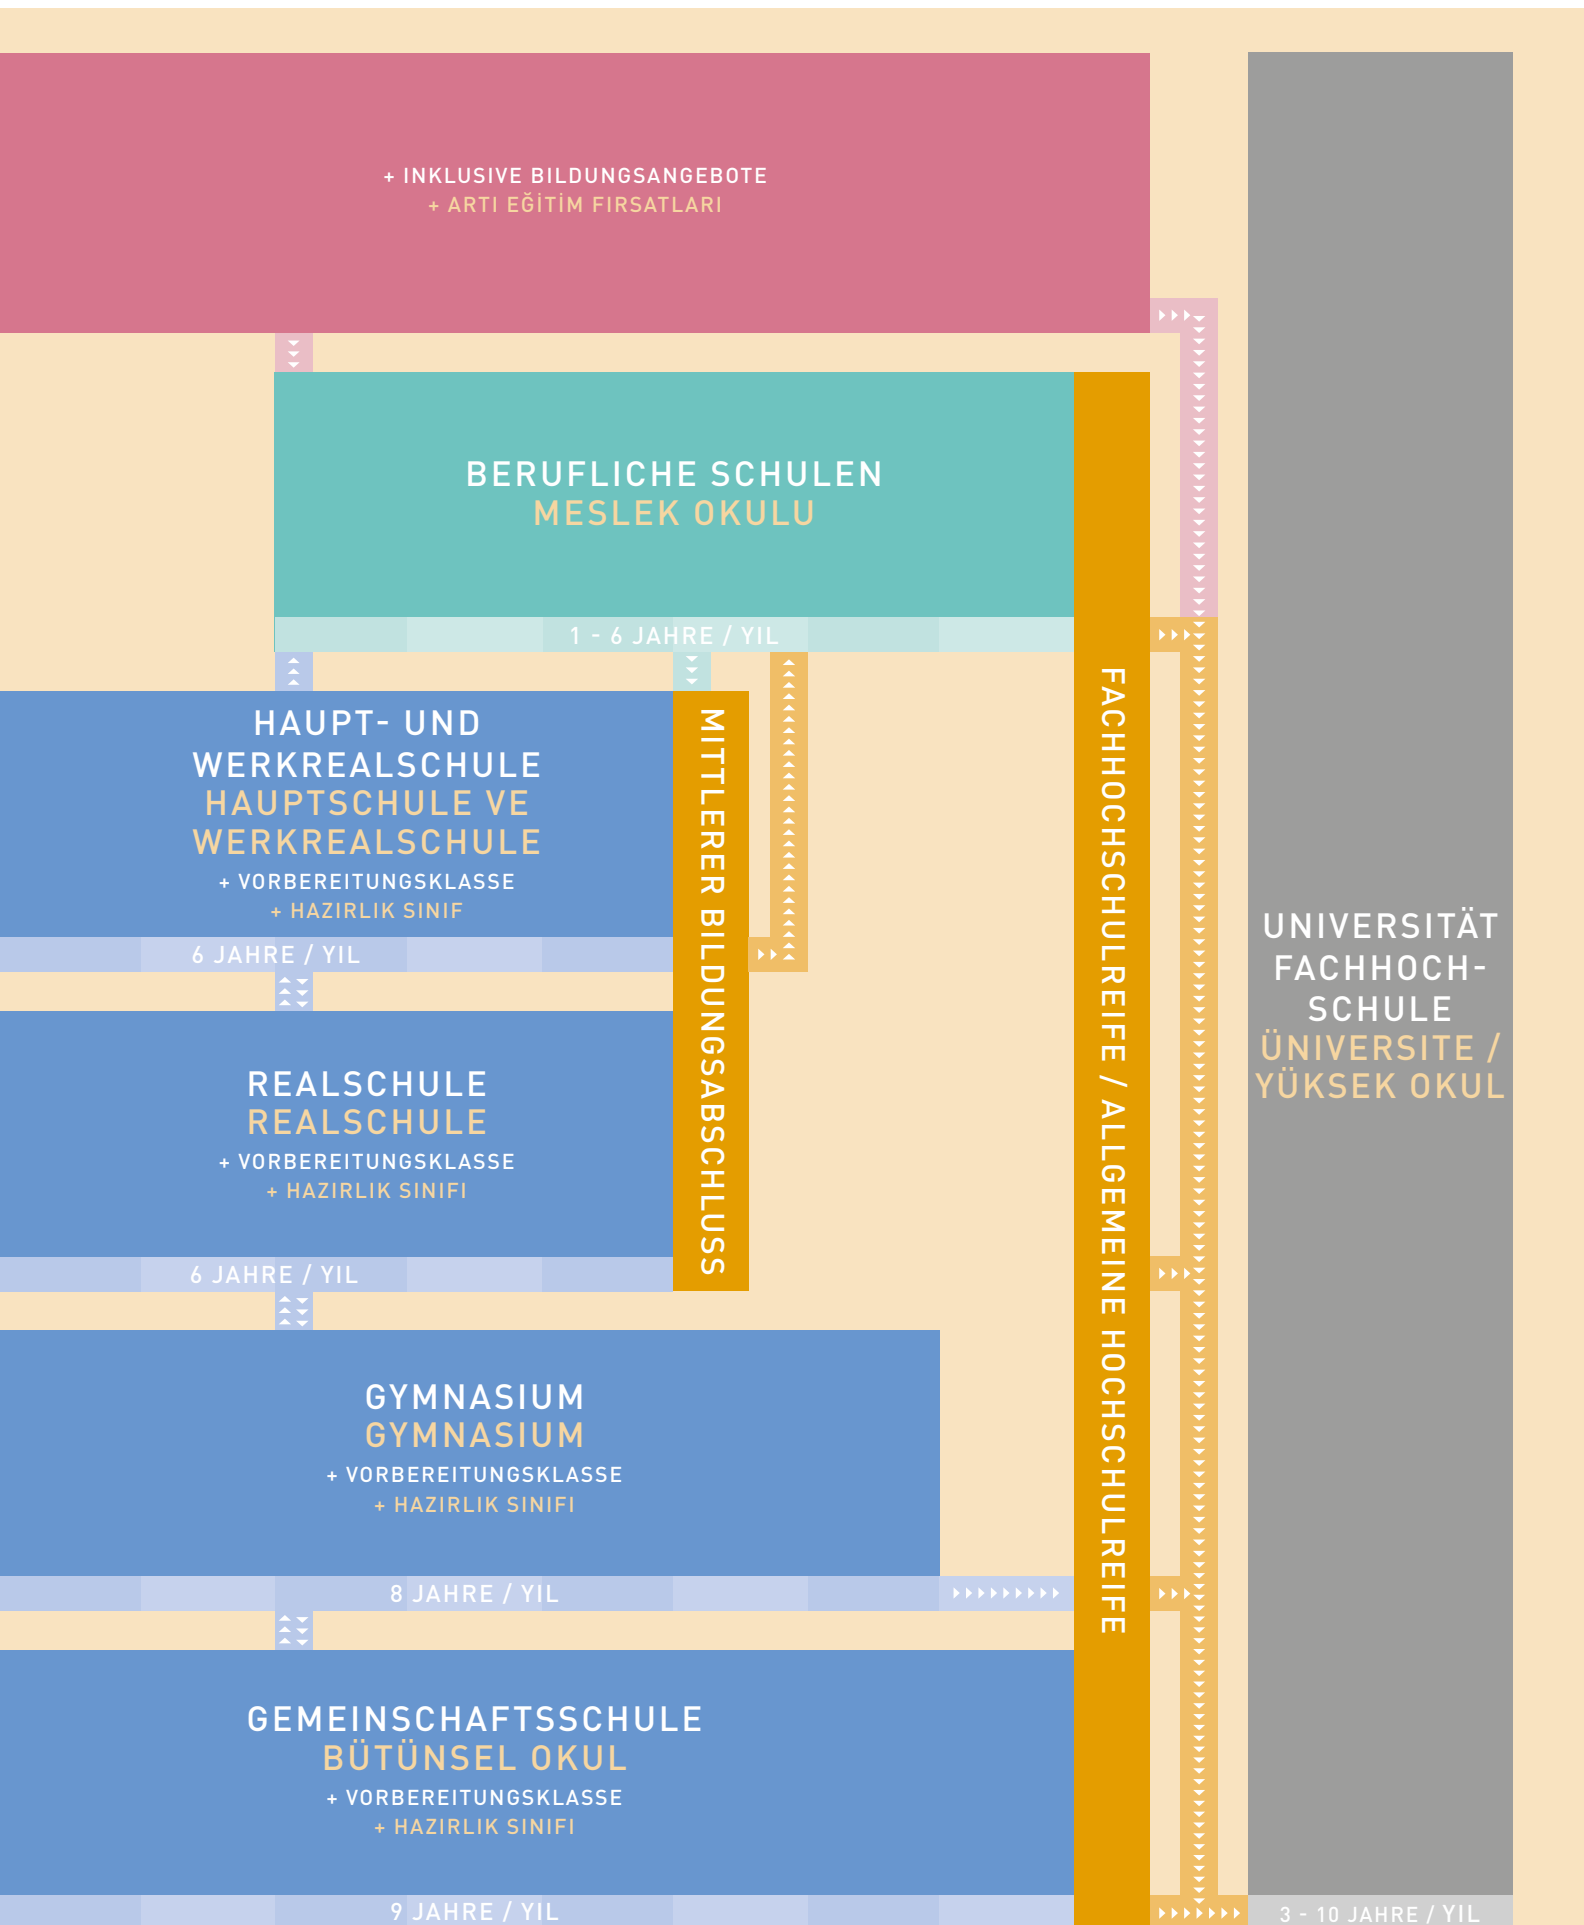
+ INKLUSIVE BILDUNGSANGEBOTE
+ ARTI EĞİTİM FIRSATLARI

BERUFLICHE SCHULEN
MESLEK OKULU

1 - 6 JAHRE / YIL

HAUPT- UND WERKREALSCHULE
HAUPTSCHULE VE WERKREALSCHULE
+ VORBEREITUNGSKLASSE
+ HAZIRLIK SINIFI

6 JAHRE / YIL

MITTLERER BILDUNGSABSCHLUSS

REALSCHULE
REALSCHULE
+ VORBEREITUNGSKLASSE
+ HAZIRLIK SINIFI

6 JAHRE / YIL

GYMNASIUM
GYMNASIUM
+ VORBEREITUNGSKLASSE
+ HAZIRLIK SINIFI

8 JAHRE / YIL

GEMEINSCHAFTSSCHULE
BÜTÜNSEL OKUL
+ VORBEREITUNGSKLASSE
+ HAZIRLIK SINIFI

9 JAHRE / YIL

FACHHOCHSCHULREIFE / ALLGEMEINE HOCHSCHULREIFE

UNIVERSITÄT
FACHHOCHSCHULE
ÜNIVERSITE / YÜKSEK OKUL

3 - 10 JAHRE / YIL